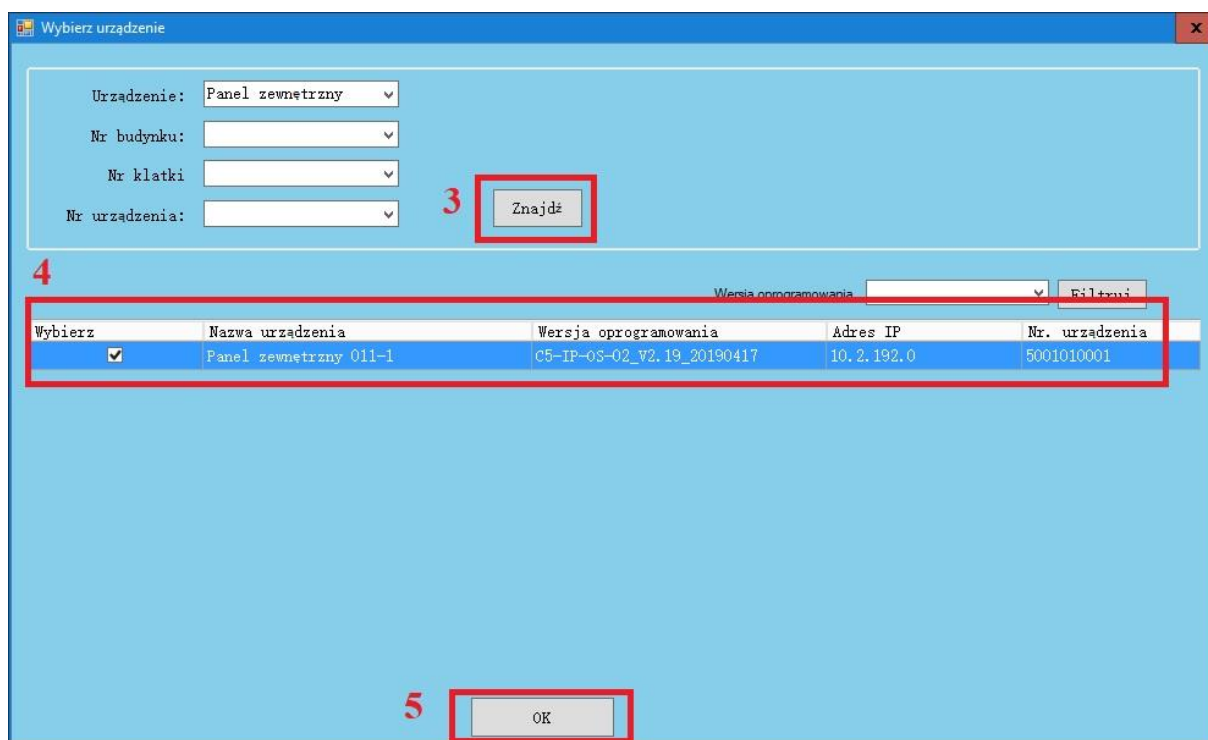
Wybierz urządzenie

x

Urządzenie: Panel zewnętrzny

Nr budynku:

Nr klatki

Nr urządzenia:

3

Znajdź

4

Wersja oprogramowania

Filtruj

| Wybierz | Nazwa urządzenia | Wersja oprogramowania | Adres IP | Nr. urządzenia |
|---|---|---|---|---|
| ☑ | Panel zewnętrzny 011-1 | C5-IP-OS-02_V2.19_20190417 | 10.2.192.0 | 5001010001 |

5

OK